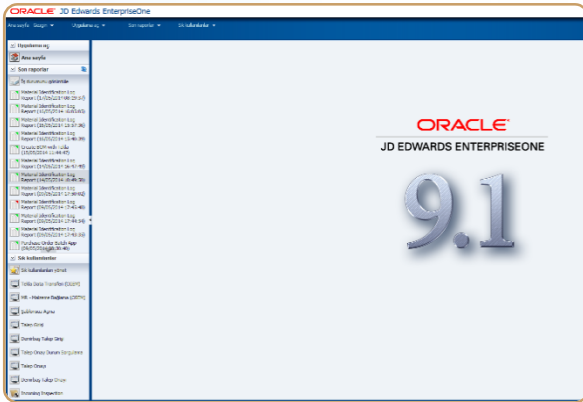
ORACLE JD Edwards EnterpriseOne

Ana sayfa Sizegin ▼ Uygulama aç ▼ Son raporlar ▼ Sık kullanılanlar ▼

Uygulama aç

Ana sayfa

Son raporlar

İş kuyruklarını görüntüle

Material Identification Log Report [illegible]

Material Identification Log Report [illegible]

Material Identification Log Report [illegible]

Material Identification Log Report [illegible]

Oracle BOM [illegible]

Material Identification Log Report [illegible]

Material Identification Log Report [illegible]

Material Identification Log Report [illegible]

Material Identification Log Report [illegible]

Material Identification Log Report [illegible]

Material Identification Log Report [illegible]

Material Identification Log Report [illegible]

Purchase Order Batch App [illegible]

Sık kullanılanlar

Sık kullanılanları yönet

Toplu Data Transferi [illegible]

MB - Malzeme Bağlama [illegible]

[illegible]

Talep Girişi

Demirbaş Talep Girişi

Talep Girişi Durum Sorgulama

Talep Girişi

Demirbaş Talep Girişi

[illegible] Inspection

ORACLE
JD EDWARDS ENTERPRISEONE
9.1